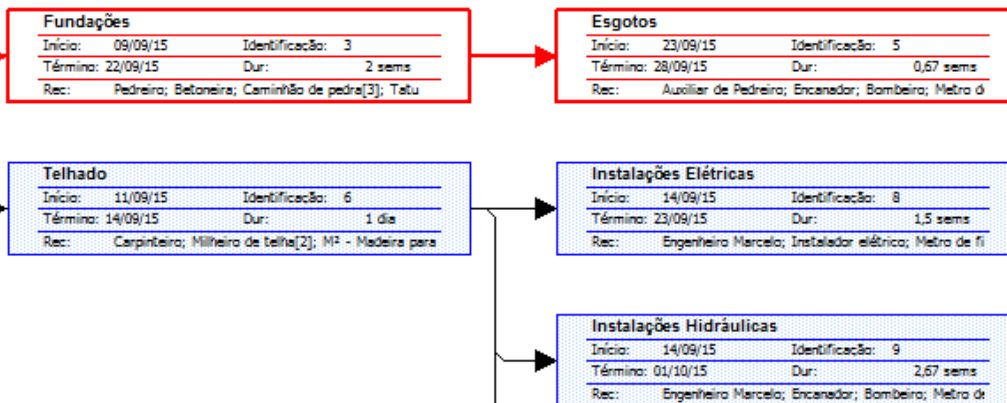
Fundações
Início: 09/09/15 Identificação: 3
Término: 22/09/15 Dur: 2 sems
Rec: Pedreiro; Betoneira; Caminhão de pedra[3]; Tatu

Esgotos
Início: 23/09/15 Identificação: 5
Término: 28/09/15 Dur: 0,67 sems
Rec: Auxiliar de Pedreiro; Encanador; Bombeiro; Metro d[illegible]

Telhado
Início: 11/09/15 Identificação: 6
Término: 14/09/15 Dur: 1 dia
Rec: Carpinteiro; Milheiro de telha[2]; M² - Madeira para

Instalações Elétricas
Início: 14/09/15 Identificação: 8
Término: 23/09/15 Dur: 1,5 sems
Rec: Engenheiro Marcelo; Instalador elétrico; Metro de fi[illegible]

Instalações Hidráulicas
Início: 14/09/15 Identificação: 9
Término: 01/10/15 Dur: 2,67 sems
Rec: Engenheiro Marcelo; Encanador; Bombeiro; Metro d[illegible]